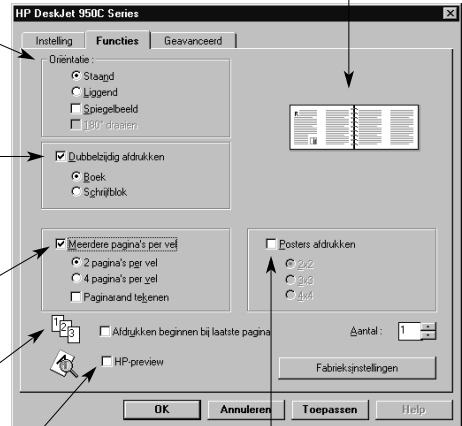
HP DeskJet 950C Series

Instelling | Functies | Geavanceerd

Oriëntatie :
Staand
Liggend
Spiegelbeeld
180° draaien

Dubbelzijdig afdrukken
Boek
Schrijfblok

Meerdere pagina's per vel
2 pagina's per vel
4 pagina's per vel
Paginarand tekenen

Posters afdrukken
2x2
3x3
4x4

1 2 3

Afdrukken beginnen bij laatste pagina

Aantal : 1

HP-preview

Fabrieksinstellingen

OK | Annuleren | Toepassen | Help